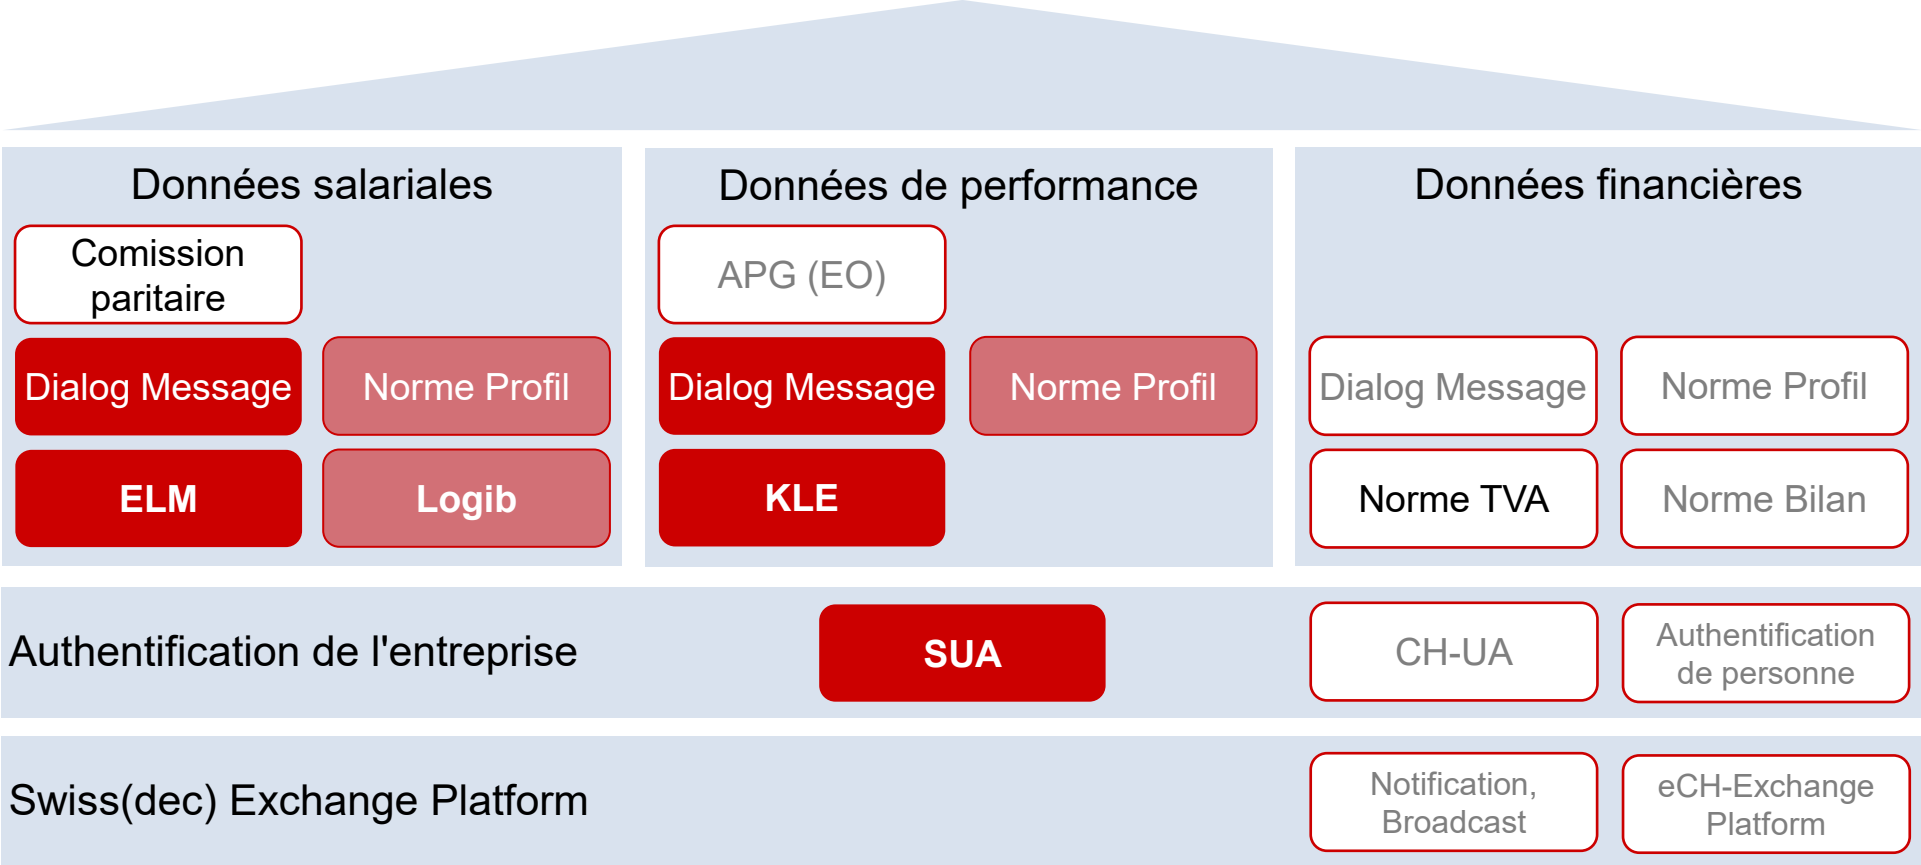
Données salariales

Comission paritaire

Dialog Message

Norme Profil

ELM

Logib

Données de performance

APG (EO)

Dialog Message

Norme Profil

KLE

Données financières

Dialog Message

Norme Profil

Norme TVA

Norme Bilan

Authentification de l'entreprise

SUA

CH-UA

Authentification de personne

Swiss(dec) Exchange Platform

Notification, Broadcast

eCH-Exchange Platform